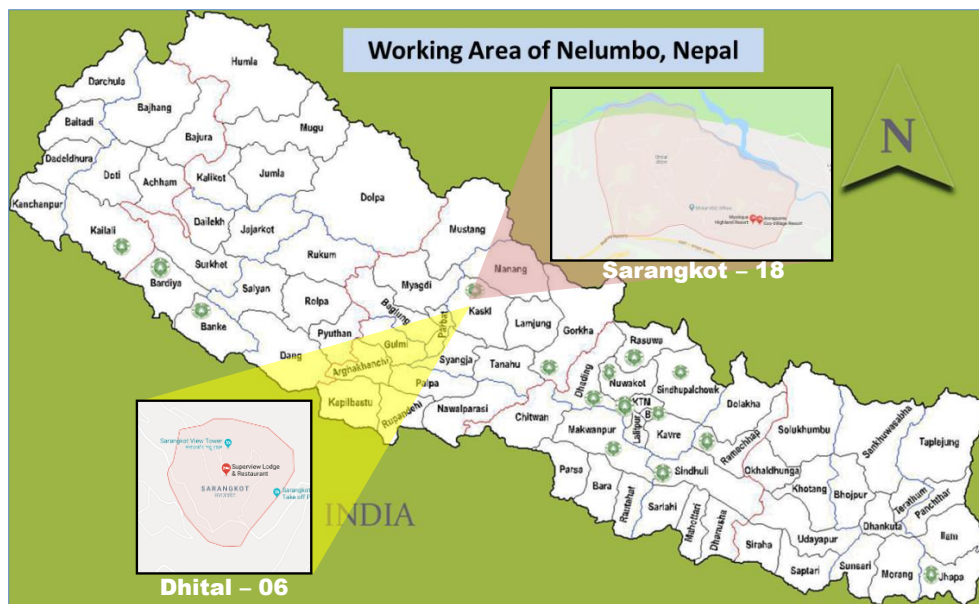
Working Area of Nelumbo, Nepal

N

Humla
Darchula
Bajhang
Baitadi
Bajura
Mugu
Dadeldhura
Doti
Achham
Kalikot
Jumla
Dolpa
Kanchanpur
Kailali
Dailekh
Jajarkot
Mustang
Surkhet
Rukum
Bardiya
Salyan
Myagdi
Nanang
Rolpa
Baglung
Banke
Pyuthan
Kaski
Parbat
Lamjung
Gorkha
Rasuwa
Dang
Gulmi
Arghakhanchi
Syangja
Tanahu
Palpa
Dhading
Nuwakot
Sindhupalchowk
Kapilbastu
Rupandehi
Nawalparasi
KTM
B
Dolakha
Chitwan
Lalitpur
Makwanpur
Kavre
Ramechhap
Solukhumbu
Sankhuwasabha
Taplejung
Parsa
Sindhuli
Okhaldhunga
Bara
Khotang
Bhojpur
Terathum
Panchthar
Rautahat
Sarlahi
Mahottari
Dhanusha
Dhankuta
Ilam
Siraha
Udayapur
Saptari
Sunsari
Morang
Jhapa
INDIA

Sarangkot – 18

Dhital – 06

Sarangkot View Tower
Superview Lodge & Restaurant
SARANGKOT
Sarangkot Take off P